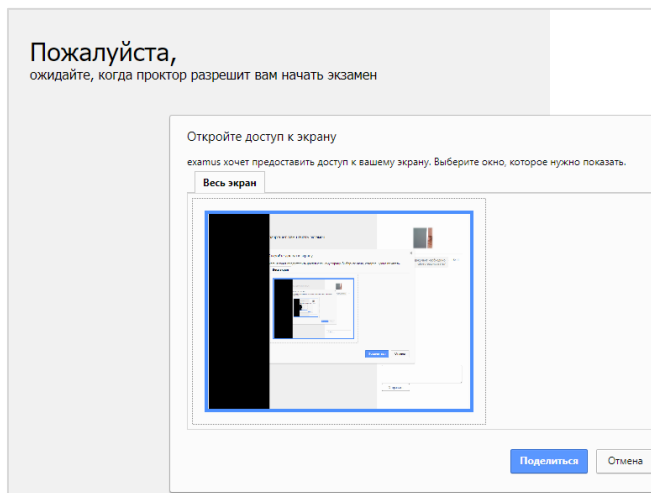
Пожалуйста,
ожидайте, когда проктор разрешит вам начать экзамен

Откройте доступ к экрану

examus хочет предоставить доступ к вашему экрану. Выберите окно, которое нужно показать.

Весь экран

Поделиться

Отмена